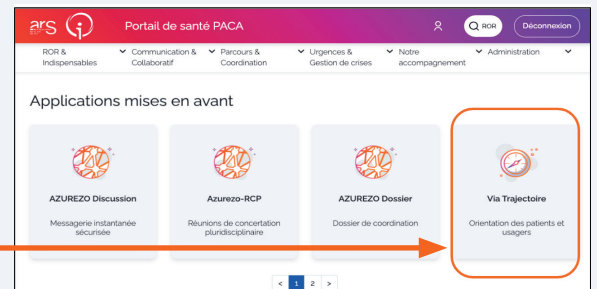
ars

Portail de santé PACA

ROR

Déconnexion

ROR & Indispensables

Communication & Collaboratif

Parcours & Coordination

Urgences & Gestion de crises

Notre accompagnement

Administration

Applications mises en avant

AZUREZO Discussion

Messagerie instantanée sécurisée

Azurezo-RCP

Réunions de concertation pluridisciplinaire

AZUREZO Dossier

Dossier de coordination

Via Trajectoire

Orientation des patients et usagers

< 1 2 >